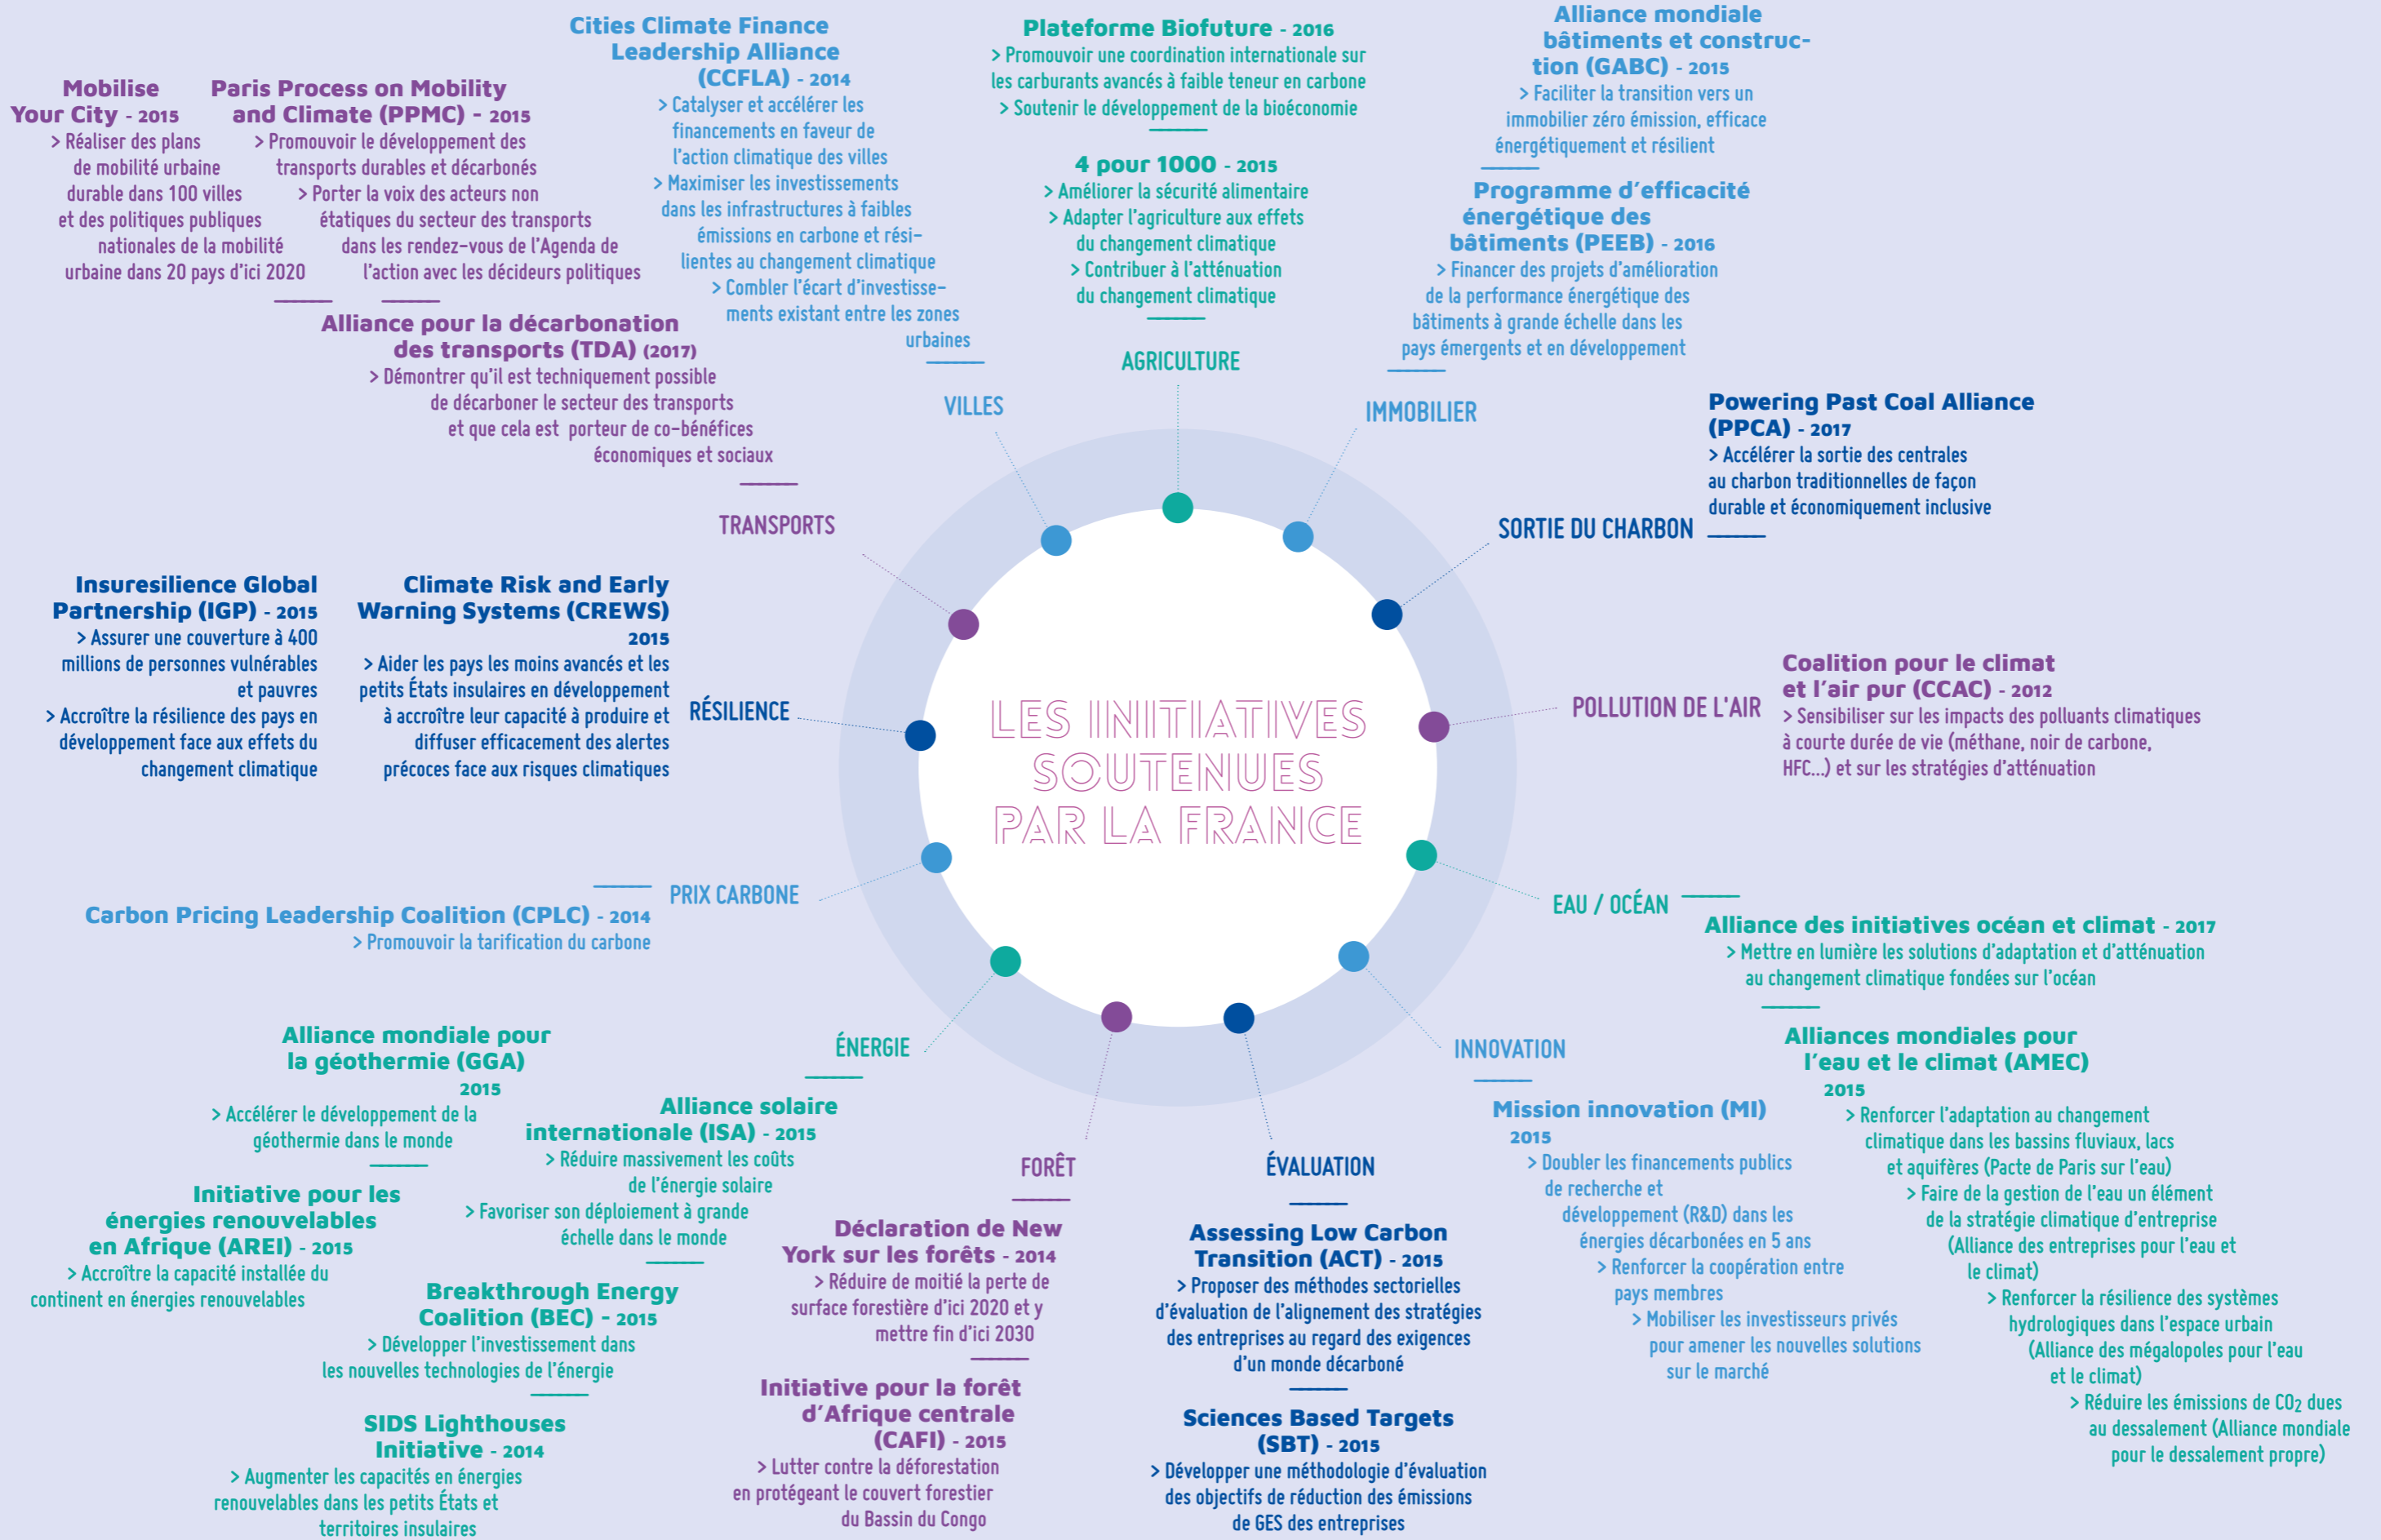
LES INITIATIVES SOUTENUES PAR LA FRANCE

Mobilise Your City - 2015
> Réaliser des plans de mobilité urbaine durable dans 100 villes et des politiques publiques nationales de la mobilité urbaine dans 20 pays d'ici 2020

Paris Process on Mobility and Climate (PPMC) - 2015
> Promouvoir le développement des transports durables et décarbonés
> Porter la voix des acteurs non étatiques du secteur des transports dans les rendez-vous de l'Agenda de l'action avec les décideurs politiques

Cities Climate Finance Leadership Alliance (CCFLA) - 2014
> Catalyser et accélérer les financements en faveur de l'action climatique des villes
> Maximiser les investissements dans les infrastructures à faibles émissions en carbone et résilientes au changement climatique
> Combler l'écart d'investissements existant entre les zones urbaines

Plateforme Biofuture - 2016
> Promouvoir une coordination internationale sur les carburants avancés à faible teneur en carbone
> Soutenir le développement de la bioéconomie

4 pour 1000 - 2015
> Améliorer la sécurité alimentaire
> Adapter l'agriculture aux effets du changement climatique
> Contribuer à l'atténuation du changement climatique

Alliance mondiale bâtiments et construction (GABC) - 2015
> Faciliter la transition vers un immobilier zéro émission, efficace énergétiquement et résilient

Programme d'efficacité énergétique des bâtiments (PEEB) - 2016
> Financer des projets d'amélioration de la performance énergétique des bâtiments à grande échelle dans les pays émergents et en développement

Alliance pour la décarbonation des transports (TDA) (2017)
> Démontrer qu'il est techniquement possible de décarboner le secteur des transports et que cela est porteur de co-bénéfices économiques et sociaux

AGRICULTURE
VILLES
IMMOBILIER
TRANSPORTS
SORTIE DU CHARBON

Powering Past Coal Alliance (PPCA) - 2017
> Accélérer la sortie des centrales au charbon traditionnelles de façon durable et économiquement inclusive

Insuresilience Global Partnership (IGP) - 2015
> Assurer une couverture à 400 millions de personnes vulnérables et pauvres
> Accroître la résilience des pays en développement face aux effets du changement climatique

Climate Risk and Early Warning Systems (CREWS) 2015
> Aider les pays les moins avancés et les petits États insulaires en développement à accroître leur capacité à produire et diffuser efficacement des alertes précoces face aux risques climatiques

RÉSILIENCE
POLLUTION DE L'AIR

Coalition pour le climat et l'air pur (CCAC) - 2012
> Sensibiliser sur les impacts des polluants climatiques à courte durée de vie (méthane, noir de carbone, HFC...) et sur les stratégies d'atténuation

PRIX CARBONE
Carbon Pricing Leadership Coalition (CPLC) - 2014
> Promouvoir la tarification du carbone

EAU / OCÉAN
Alliance des initiatives océan et climat - 2017
> Mettre en lumière les solutions d'adaptation et d'atténuation au changement climatique fondées sur l'océan

ÉNERGIE
INNOVATION
FORÊT
ÉVALUATION

Alliance mondiale pour la géothermie (GGA) 2015
> Accélérer le développement de la géothermie dans le monde

Alliance solaire internationale (ISA) - 2015
> Réduire massivement les coûts de l'énergie solaire
> Favoriser son déploiement à grande échelle dans le monde

Initiative pour les énergies renouvelables en Afrique (AREI) - 2015
> Accroître la capacité installée du continent en énergies renouvelables

Breakthrough Energy Coalition (BEC) - 2015
> Développer l'investissement dans les nouvelles technologies de l'énergie

SIDS Lighthouses Initiative - 2014
> Augmenter les capacités en énergies renouvelables dans les petits États et territoires insulaires

Déclaration de New York sur les forêts - 2014
> Réduire de moitié la perte de surface forestière d'ici 2020 et y mettre fin d'ici 2030

Initiative pour la forêt d'Afrique centrale (CAFI) - 2015
> Lutter contre la déforestation en protégeant le couvert forestier du Bassin du Congo

Assessing Low Carbon Transition (ACT) - 2015
> Proposer des méthodes sectorielles d'évaluation de l'alignement des stratégies des entreprises au regard des exigences d'un monde décarboné

Sciences Based Targets (SBT) - 2015
> Développer une méthodologie d'évaluation des objectifs de réduction des émissions de GES des entreprises

Mission innovation (MI) 2015
> Doubler les financements publics de recherche et développement (R&D) dans les énergies décarbonées en 5 ans
> Renforcer la coopération entre pays membres
> Mobiliser les investisseurs privés pour amener les nouvelles solutions sur le marché

Alliances mondiales pour l'eau et le climat (AMEC) 2015
> Renforcer l'adaptation au changement climatique dans les bassins fluviaux, lacs et aquifères (Pacte de Paris sur l'eau)
> Faire de la gestion de l'eau un élément de la stratégie climatique d'entreprise (Alliance des entreprises pour l'eau et le climat)
> Renforcer la résilience des systèmes hydrologiques dans l'espace urbain (Alliance des mégalopoles pour l'eau et le climat)
> Réduire les émissions de $CO_2$ dues au dessalement (Alliance mondiale pour le dessalement propre)